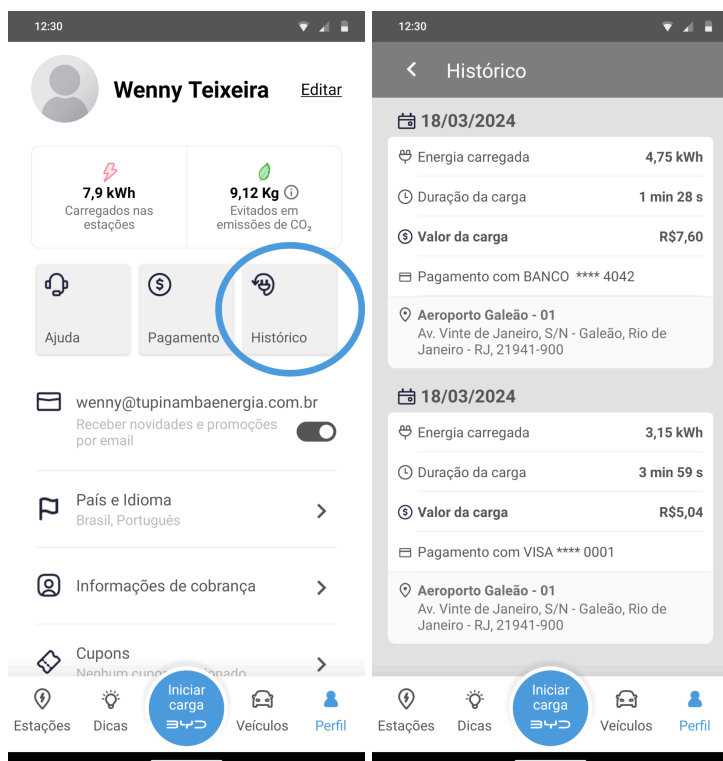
12:30

Wenny Teixeira
Editar

7,9 kWh
Carregados nas estações

9,12 Kg
Evitados em emissões de $CO_2$

Ajuda

Pagamento

Histórico

wenny@tupinambaenergia.com.br
Receber novidades e promoções por email

País e Idioma
Brasil, Português

Informações de cobrança

Cupons
Nenhum cupo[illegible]onado

Estações
Dicas
Iniciar carga
BYD
Veículos
Perfil

12:30

Histórico

18/03/2024

Energia carregada 4,75 kWh
Duração da carga 1 min 28 s
Valor da carga R$7,60
Pagamento com BANCO **** 4042
Aeroporto Galeão - 01
Av. Vinte de Janeiro, S/N - Galeão, Rio de Janeiro - RJ, 21941-900

18/03/2024

Energia carregada 3,15 kWh
Duração da carga 3 min 59 s
Valor da carga R$5,04
Pagamento com VISA **** 0001
Aeroporto Galeão - 01
Av. Vinte de Janeiro, S/N - Galeão, Rio de Janeiro - RJ, 21941-900

Estações
Dicas
Iniciar carga
BYD
Veículos
Perfil